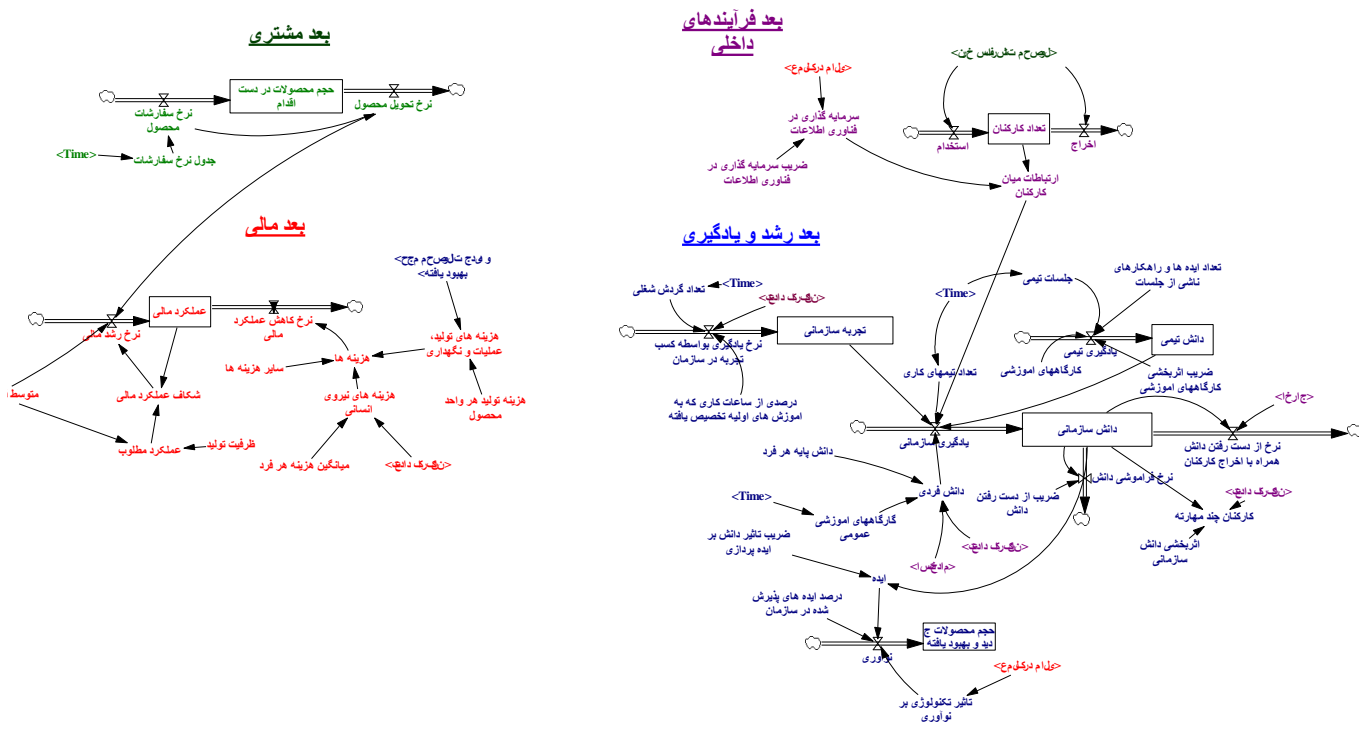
بعد مشتری

حجم محصولات در دست اقدام

نرخ سفارشات محصول

نرخ تحویل محصول

<Time>

جدول نرخ سفارشات

بعد مالی

عملکرد مالی

نرخ رشد مالی

نرخ کاهش عملکرد مالی

شکاف عملکرد مالی

متوسط

عملکرد مطلوب

ظرفیت تولید

هزینه ها

سایر هزینه ها

هزینه های نیروی انسانی

میانگین هزینه هر فرد

<تعداد کارکنان>

هزینه های تولید، عملیات و نگهداری

هزینه تولید هر واحد محصول

<حجم محصولات جدید و بهبود یافته>

بعد فرآیندهای داخلی

<عملکرد مالی>

سرمایه گذاری در فناوری اطلاعات

ضریب سرمایه گذاری در فناوری اطلاعات

<حجم سفارشات کل>

تعداد کارکنان

استخدام

اخراج

ارتباطات میان کارکنان

بعد رشد و یادگیری

<Time>

تعداد گردش شغلی

<تعداد کارکنان>

تجربه سازمانی

نرخ یادگیری بواسطه کسب تجربه در سازمان

درصدی از ساعات کاری که به اموزش های اولیه تخصیص یافته

<Time>

جلسات تیمی

تعداد ایده ها و راهکارهای ناشی از جلسات

دانش تیمی

یادگیری تیمی

کارگاهای اموزشی

ضریب اثربخشی کارگاههای اموزشی

تعداد تیمهای کاری

یادگیری سازمانی

دانش سازمانی

<اخراج>

نرخ از دست رفتن دانش همراه با اخراج کارکنان

دانش پایه هر فرد

دانش فردی

نرخ فراموشی دانش

ضریب از دست رفتن دانش

<تعداد کارکنان>

کارکنان چند مهارته

اثربخشی دانش سازمانی

<Time>

کارگاههای اموزشی عمومی

<تعداد کارکنان>

<استخدام>

ضریب تاثیر دانش بر ایده پردازی

ایده

درصد ایده های پذیرش شده در سازمان

حجم محصولات جدید و بهبود یافته

نوآوری

<عملکرد مالی>

تاثیر تکنولوژی بر نوآوری